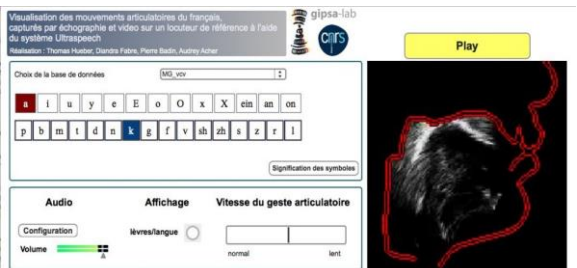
Visualisation des mouvements articulatoires du français, capturés par échographie et vidéo sur un locuteur de référence à l'aide du système Ultraspeech
Réalisation : Thomas Hueber, Diandra Fabre, Pierre Badin, Audrey Acher

gipsa-lab

cnrs

Play

Choix de la base de données

MG_vov

a i u y e E o O x X ein an on

p b m t d n k g f v sh zh s z r l

Signification des symboles

Audio

Configuration

Volume

Affichage

lèvres/langue

Vitesse du geste articulatoire

normal

lent